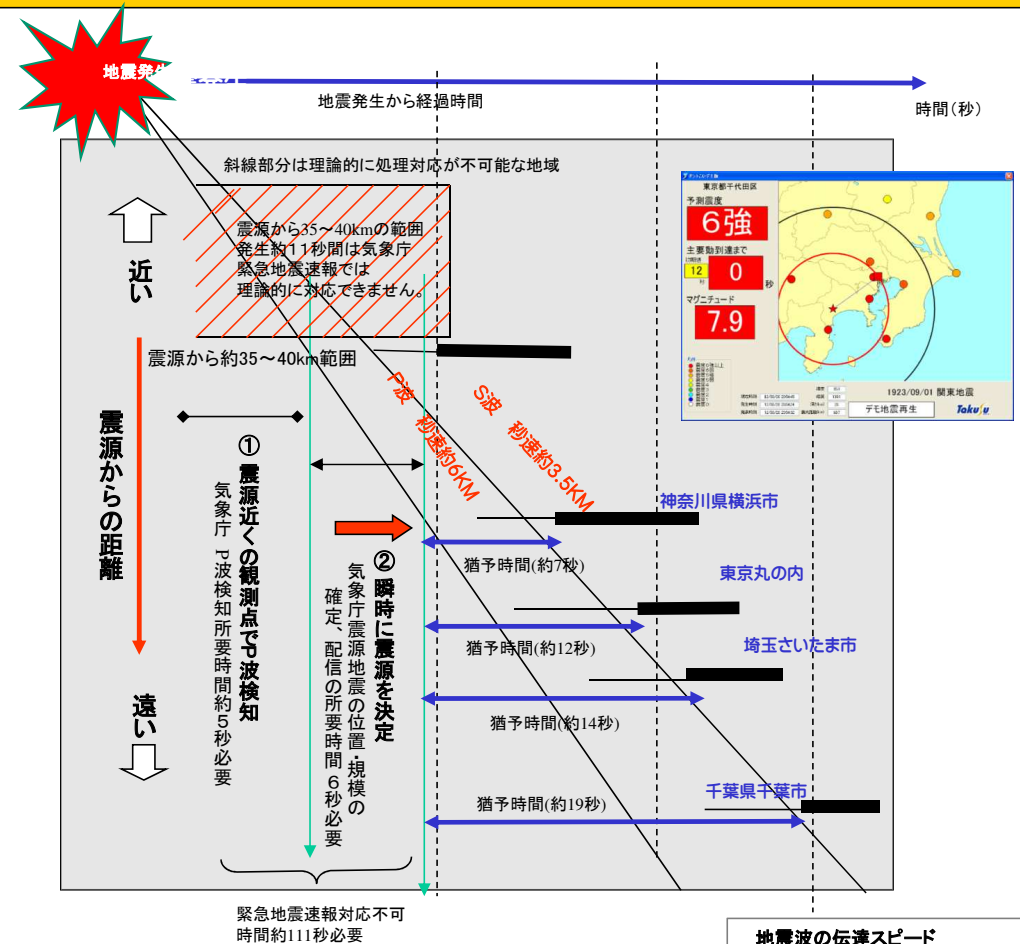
地震発生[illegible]

地震発生から経過時間

時間(秒)

斜線部分は理論的に処理対応が不可能な地域

震源から35〜40kmの範囲
発生時約11秒間は気象庁
緊急地震速報では
理論的に対応できません。

近い

震源から約35〜40km範囲

P波 秒速約6KM

S波 秒速約3.5KM

震源からの距離

① 震源近くの観測点でP波検知
気象庁 P波検知所要時間約5秒必要

② 瞬時に震源を決定
気象庁震源地震の位置・規模の確定、配信の所要時間 6秒必要

神奈川県横浜市

猶予時間(約7秒)

東京丸の内

猶予時間(約12秒)

埼玉さいたま市

猶予時間(約14秒)

遠い

猶予時間(約19秒)

千葉県千葉市

緊急地震速報対応不可
時間約111秒必要

東京都千代田区
予測震度
6強
主要動到達まで
12
0
秒
マグニチュード
7.9
1923/09/01 関東地震
デモ地震再生
Tokuju

地震波の伝達スピード